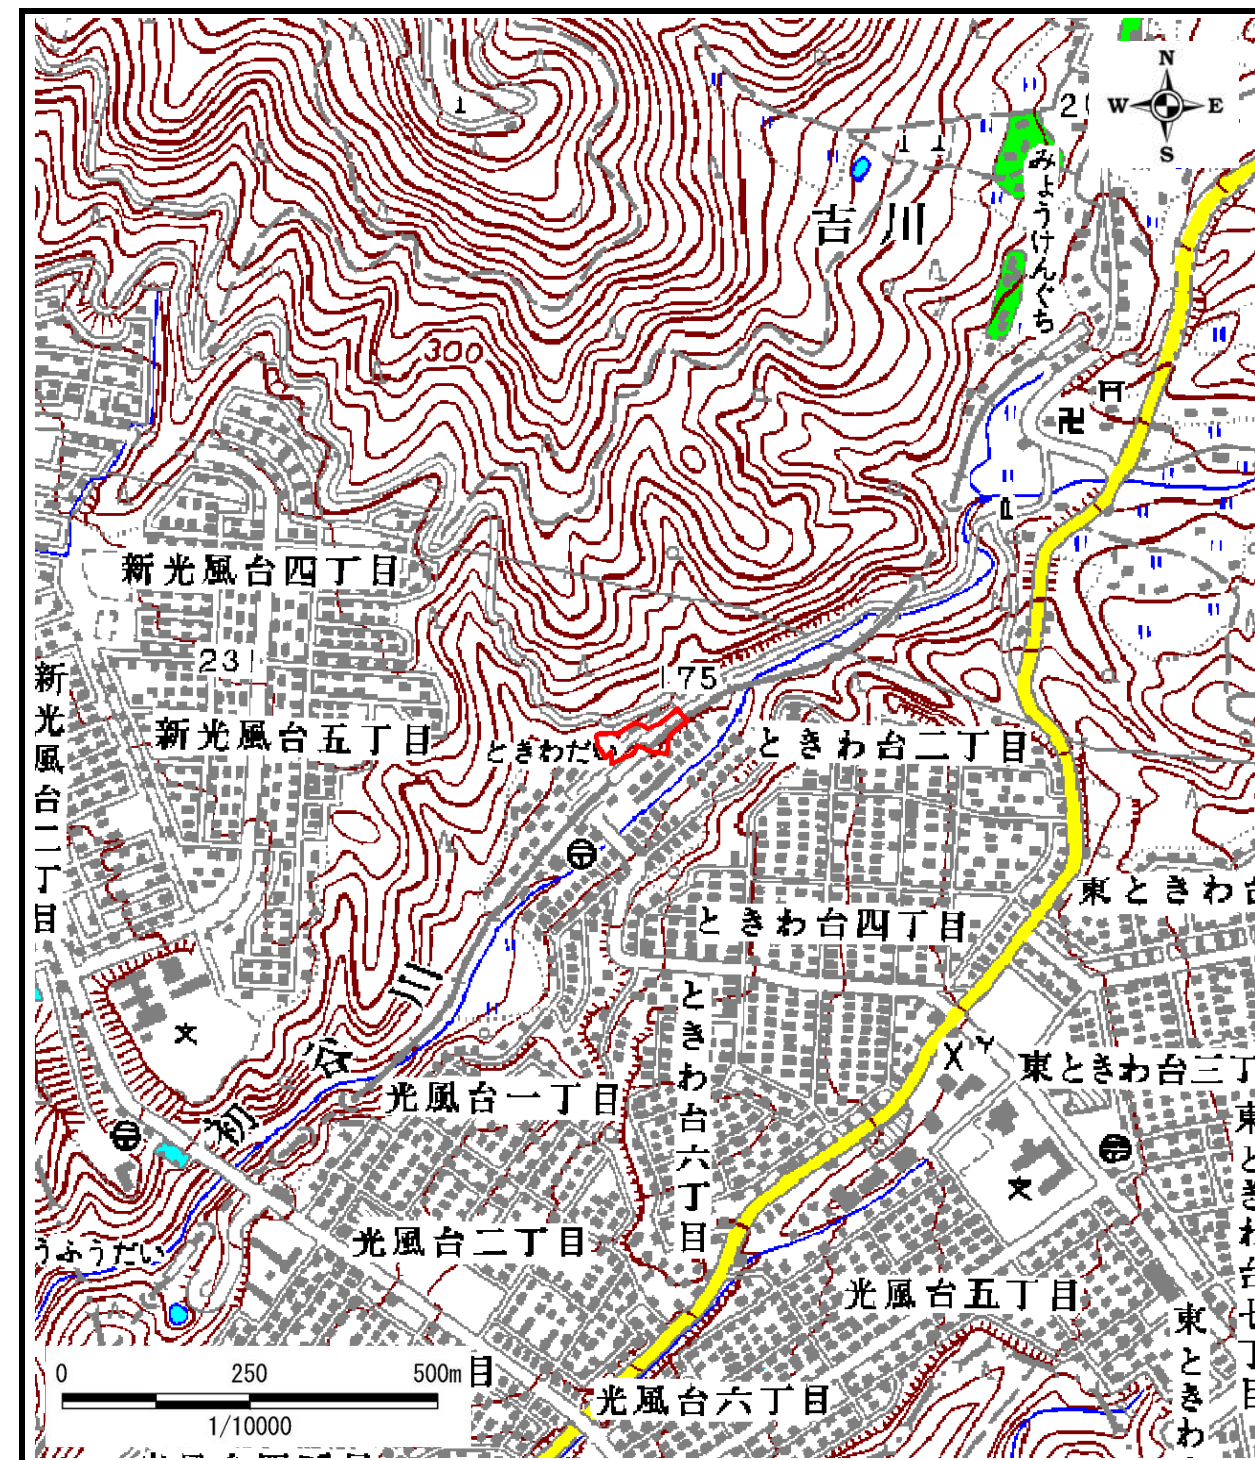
N
W
E
S
21
みょうけんぐち
吉川
300
新光風台四丁目
231
新光風台二丁目
新光風台五丁目
175
ときわだい
ときわ台二丁目
東ときわ台
ときわ台四丁目
ときわ台六丁目
初谷川
光風台一丁目
東ときわ台三丁
東ときわ台七丁目
うふうだい
光風台二丁目
光風台五丁目
東ときわ
0
250
500m
1/10000
光風台六丁目
目